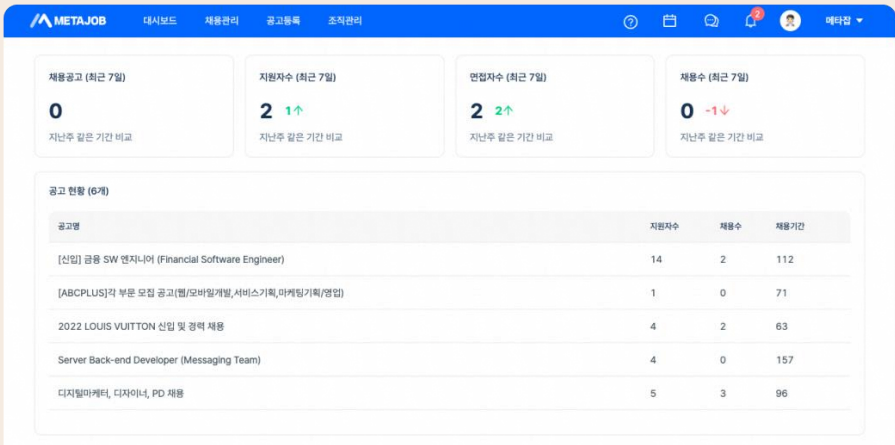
METAJOB 대시보드 채용관리 공고등록 조직관리 2 메타잡

채용공고 (최근 7일)
0
지난주 같은 기간 비교

지원자수 (최근 7일)
2 1↑
지난주 같은 기간 비교

면접자수 (최근 7일)
2 2↑
지난주 같은 기간 비교

채용수 (최근 7일)
0 -1↓
지난주 같은 기간 비교

공고 현황 (6개)

| 공고명 | 지원자수 | 채용수 | 채용기간 |
|---|---|---|---|
| [신입] 금융 SW 엔지니어 (Financial Software Engineer) | 14 | 2 | 112 |
| [ABCPLUS]각 부문 모집 공고(웹/모바일개발,서비스기획,마케팅기획/영업) | 1 | 0 | 71 |
| 2022 LOUIS VUITTON 신입 및 경력 채용 | 4 | 2 | 63 |
| Server Back-end Developer (Messaging Team) | 4 | 0 | 157 |
| 디지털마케터, 디자이너, PD 채용 | 5 | 3 | 96 |